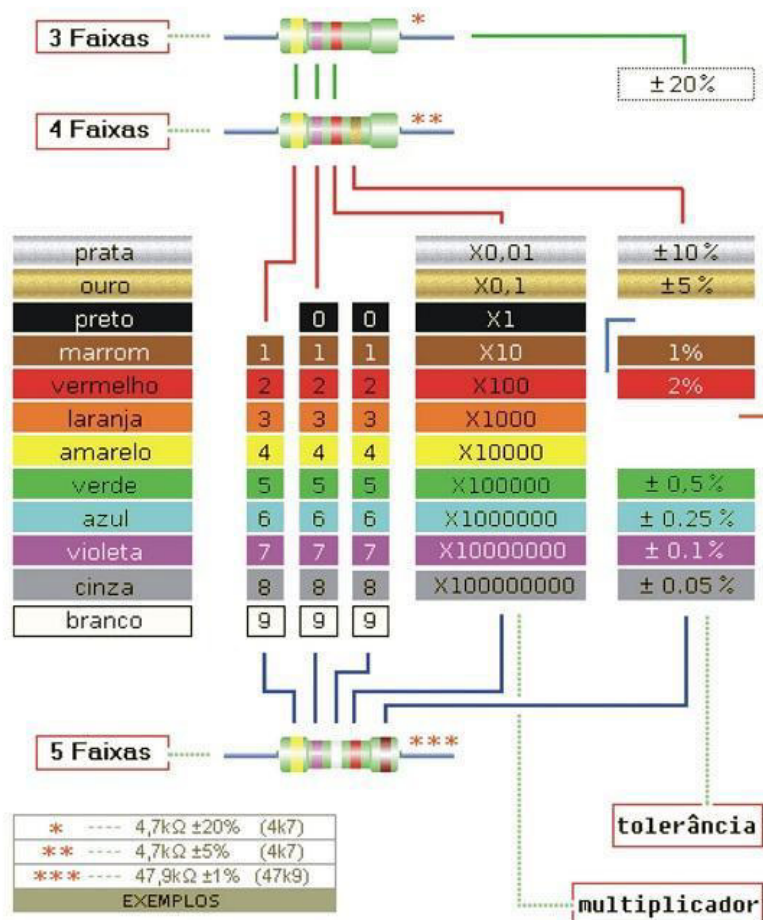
3 Faixas
*
±20%
4 Faixas
**

| | | | | | |
|---|---|---|---|---|---|
| prata | | | | X0,01 | ±10% |
| ouro | | | | X0,1 | ±5% |
| preto | | 0 | 0 | X1 | |
| marrom | 1 | 1 | 1 | X10 | 1% |
| vermelho | 2 | 2 | 2 | X100 | 2% |
| laranja | 3 | 3 | 3 | X1000 | |
| amarelo | 4 | 4 | 4 | X10000 | |
| verde | 5 | 5 | 5 | X100000 | ± 0,5% |
| azul | 6 | 6 | 6 | X1000000 | ± 0.25% |
| violeta | 7 | 7 | 7 | X10000000 | ± 0.1% |
| cinza | 8 | 8 | 8 | X100000000 | ± 0.05% |
| branco | 9 | 9 | 9 | | |

5 Faixas
***

* ---- 4,7kΩ ±20% (4k7)
** ---- 4,7kΩ ±5% (4k7)
*** ---- 47,9kΩ ±1% (47k9)
EXEMPLOS

tolerância
multiplicador